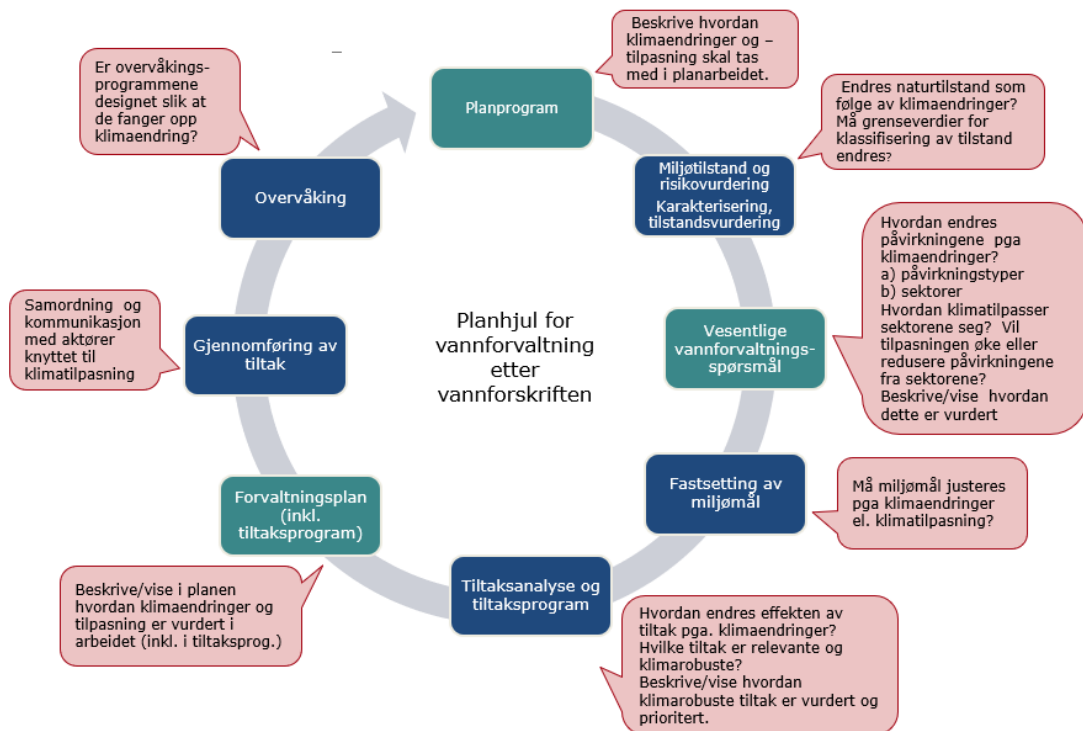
Beskrive hvordan klimaendringer og – tilpasning skal tas med i planarbeidet.

Er overvåkings-programmene designet slik at de fanger opp klimaendring?

Planprogram

Endres naturtilstand som følge av klimaendringer? Må grenseverdier for klassifisering av tilstand endres?

Miljøtilstand og risikovurdering
Karakterisering, tilstandsvurdering

Overvåking

Hvordan endres påvirkningene pga klimaendringer?
a) påvirkningstyper
b) sektorer
Hvordan klimatilpasser sektorene seg? Vil tilpasningen øke eller redusere påvirkningene fra sektorene? Beskrive/vise hvordan dette er vurdert

Samordning og kommunikasjon med aktører knyttet til klimatilpasning

Gjennomføring av tiltak

Planhjul for vannforvaltning etter vannforskriften

Vesentlige vannforvaltnings-spørsmål

Fastsetting av miljømål

Må miljømål justeres pga klimaendringer el. klimatilpasning?

Forvaltningsplan (inkl. tiltaksprogram)

Beskrive/vise i planen hvordan klimaendringer og tilpasning er vurdert i arbeidet (inkl. i tiltaksprog.)

Tiltaksanalyse og tiltaksprogram

Hvordan endres effekten av tiltak pga. klimaendringer? Hvilke tiltak er relevante og klimarobuste? Beskrive/vise hvordan klimarobuste tiltak er vurdert og prioritert.